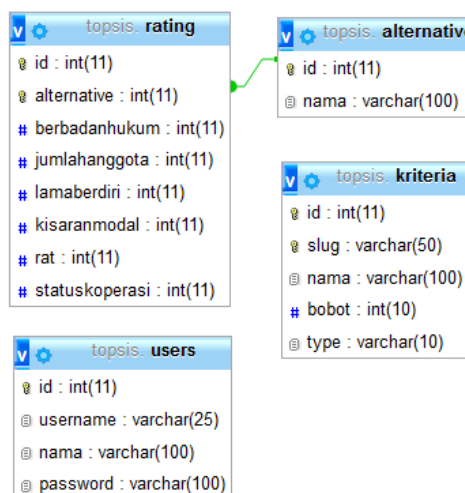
v topsis. rating
id : int(11)
alternative : int(11)
# berbadanhukum : int(11)
# jumlahanggota : int(11)
# lamaberdiri : int(11)
# kisaranmodal : int(11)
# rat : int(11)
# statuskoperasi : int(11)

v topsis. alternative
id : int(11)
nama : varchar(100)

v topsis. kriteria
id : int(11)
slug : varchar(50)
nama : varchar(100)
# bobot : int(10)
type : varchar(10)

v topsis. users
id : int(11)
username : varchar(25)
nama : varchar(100)
password : varchar(100)